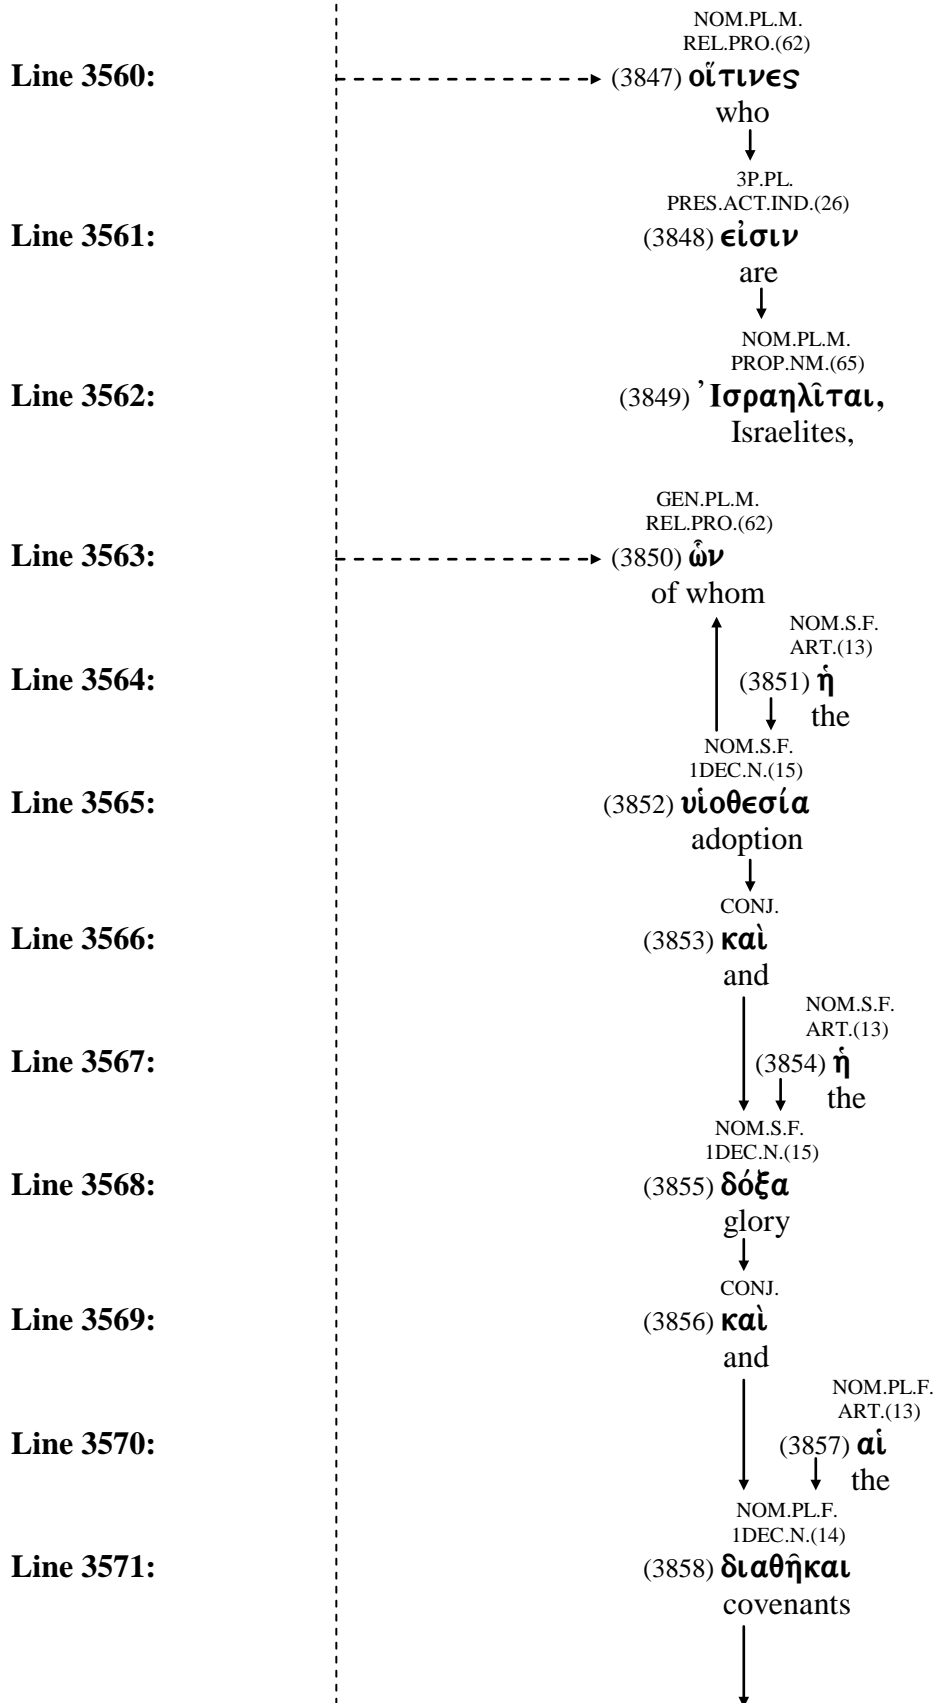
NOM.PL.M.
REL.PRO.(62)
Line 3560: (3847) οἵτινες
who

3P.PL.
PRES.ACT.IND.(26)
Line 3561: (3848) εἰσιν
are

NOM.PL.M.
PROP.NM.(65)
Line 3562: (3849) Ἰσραηλῖται,
Israelites,

GEN.PL.M.
REL.PRO.(62)
Line 3563: (3850) ὧν
of whom

NOM.S.F.
ART.(13)
Line 3564: (3851) ἡ
the

NOM.S.F.
1DEC.N.(15)
Line 3565: (3852) υἱοθεσία
adoption

CONJ.
Line 3566: (3853) καὶ
and

NOM.S.F.
ART.(13)
Line 3567: (3854) ἡ
the

NOM.S.F.
1DEC.N.(15)
Line 3568: (3855) δόξα
glory

CONJ.
Line 3569: (3856) καὶ
and

NOM.PL.F.
ART.(13)
Line 3570: (3857) αἱ
the

NOM.PL.F.
1DEC.N.(14)
Line 3571: (3858) διαθῆκαι
covenants